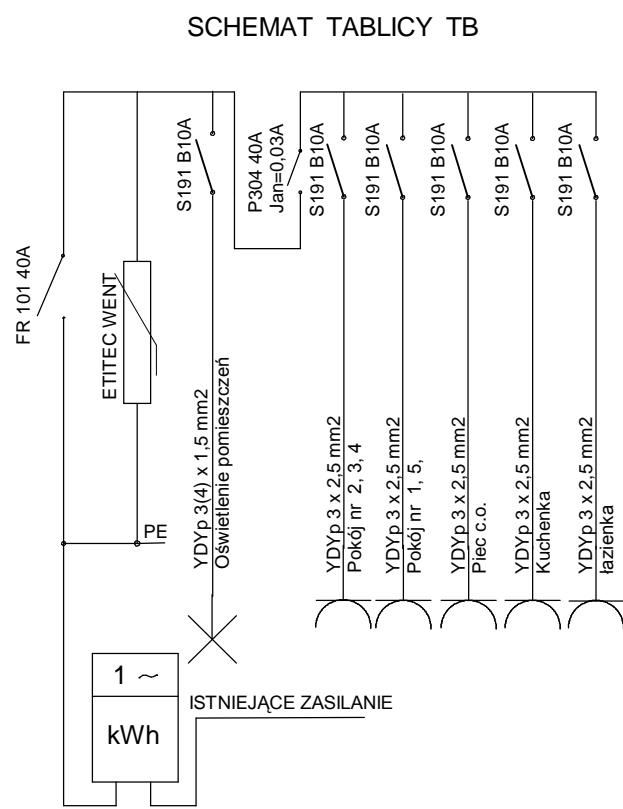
SCHEMAT TABLICY TB

FR 101 40A

ETITEC WENT

PE

S191 B10A

YDYp 3(4) x 1,5 mm2
Oświetlenie pomieszczeń

P304 40A
Jan=0,03A

S191 B10A

YDYp 3 x 2,5 mm2
Pokój nr 2, 3, 4

S191 B10A

YDYp 3 x 2,5 mm2
Pokój nr 1, 5,

S191 B10A

YDYp 3 x 2,5 mm2
Piec c.o.

S191 B10A

YDYp 3 x 2,5 mm2
Kuchenka

S191 B10A

YDYp 3 x 2,5 mm2
łazienka

1 ~

kWh

ISTNIEJĄCE ZASILANIE